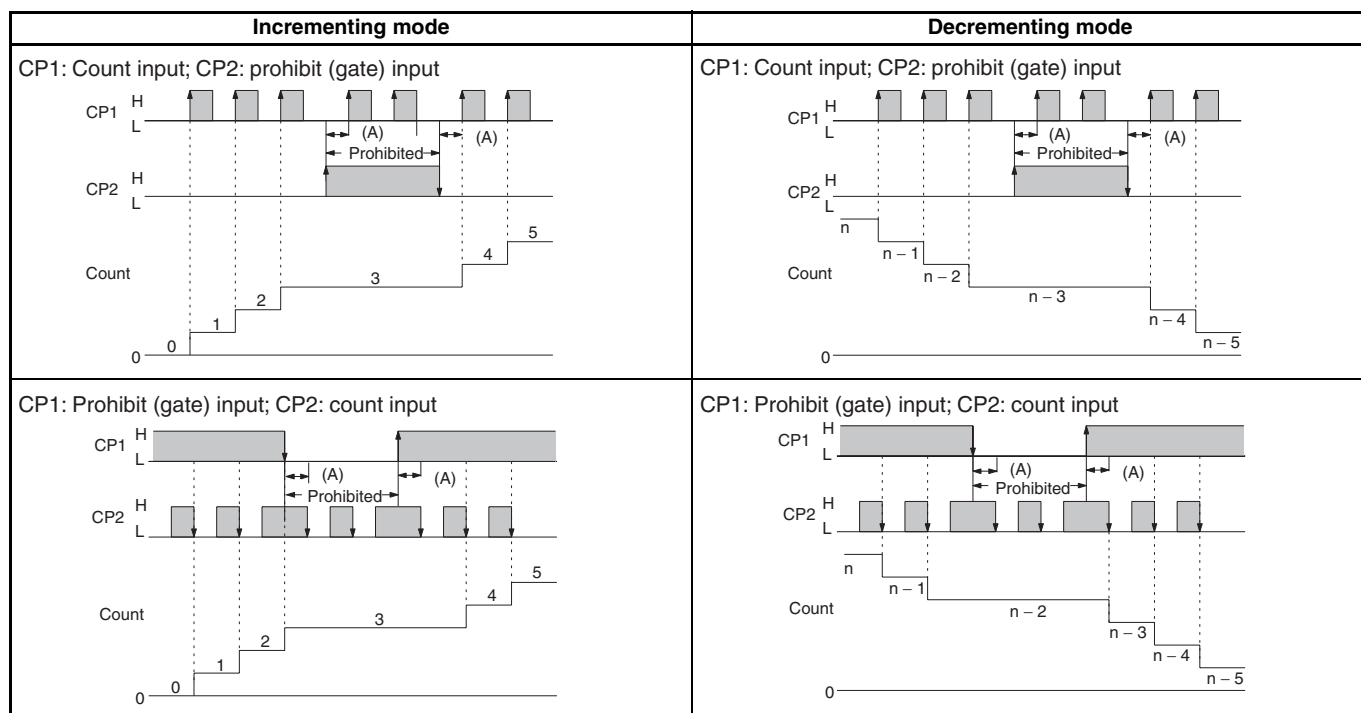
| Incrementing mode | Decrementing mode |
|---|---|
| CP1: Count input; CP2: prohibit (gate) input | CP1: Count input; CP2: prohibit (gate) input |
| CP1 H L (A) Prohibited (A) CP2 H L Count 0 0 1 2 3 4 5 | CP1 H L (A) Prohibited (A) CP2 H L n n – 1 n – 2 n – 3 n – 4 n – 5 Count 0 |
| CP1: Prohibit (gate) input; CP2: count input | CP1: Prohibit (gate) input; CP2: count input |
| CP1 H L (A) Prohibited (A) CP2 H L Count 0 0 1 2 3 4 5 | CP1 H L (A) Prohibited (A) CP2 H L n n – 1 n – 2 n – 3 n – 4 n – 5 Count 0 |